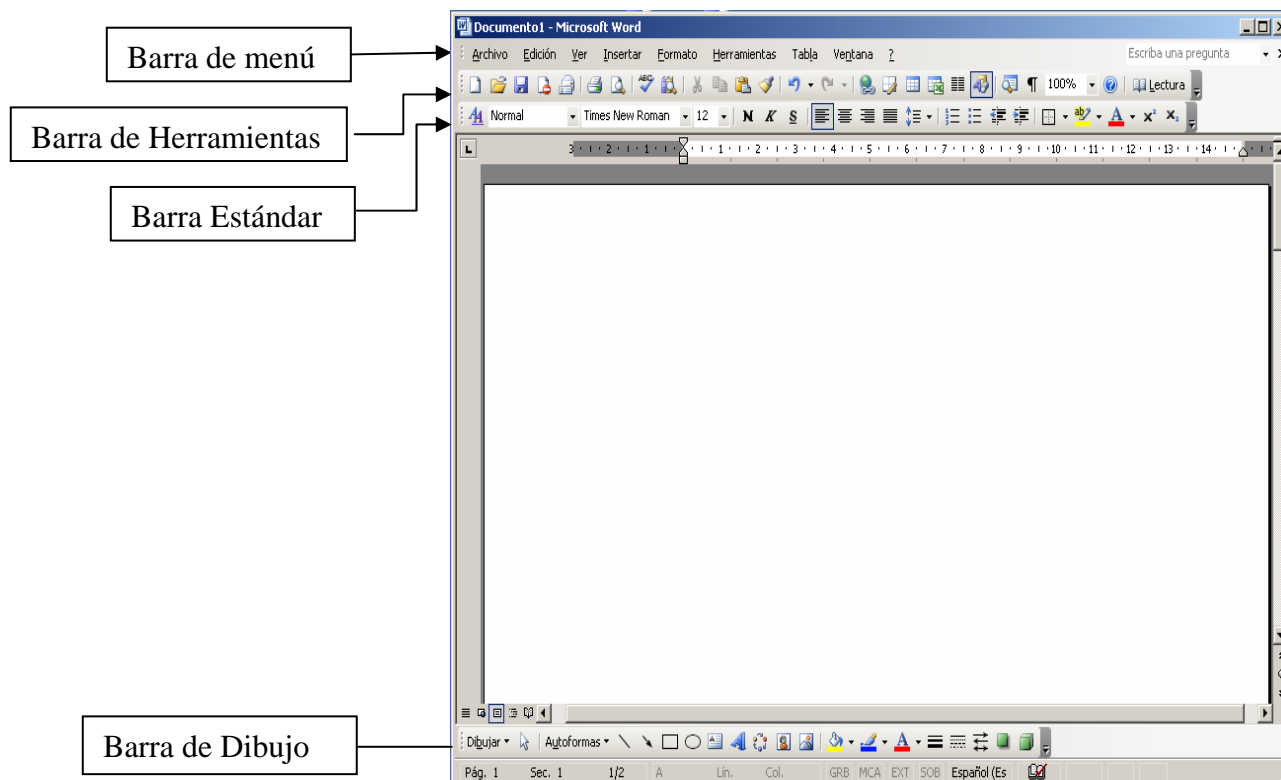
Barra de menú

Barra de Herramientas

Barra Estándar

Barra de Dibujo

Documento1 - Microsoft Word

Archivo Edición Ver Insertar Formato Herramientas Tabla Ventana ?

Escriba una pregunta

100% Lectura

Normal Times New Roman 12 N K S

3 · 2 · 1 · 1 · 2 · 3 · 4 · 5 · 6 · 7 · 8 · 9 · 10 · 11 · 12 · 13 · 14

Dibujar Autoformas

Pág. 1 Sec. 1 1/2 A Lín. Col. GRB MCA EXT SOB Español (Es